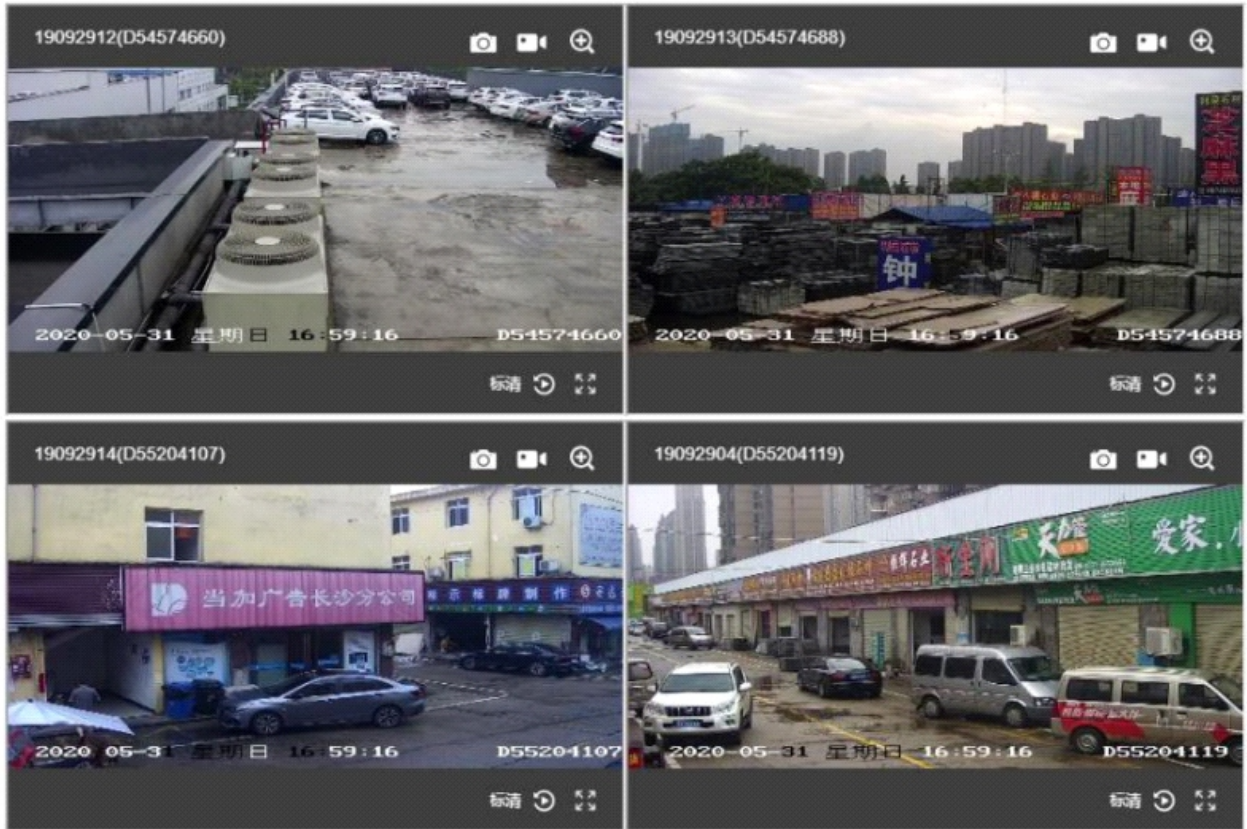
19092912(D54574660)

2020-05-31 星期日 16:59:16 D54574660

标清

19092913(D54574688)

钟

2020-05-31 星期日 16:59:16 D54574688

标清

19092914(D55204107)

当加广告长沙分公司

2020-05-31 星期日 16:59:16 D55204107

标清

19092904(D55204119)

天力 爱家

2020-05-31 星期日 16:59:16 D55204119

标清